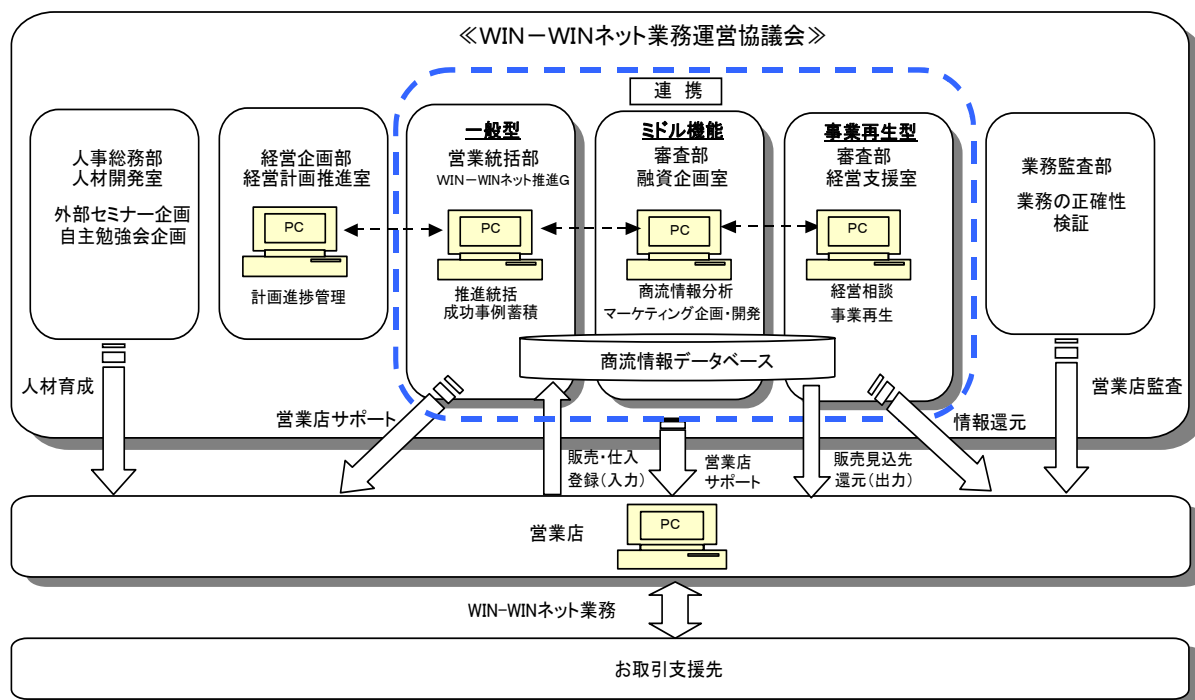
≪WIN－WINネット業務運営協議会≫

連携

人事総務部
人材開発室

外部セミナー企画
自主勉強会企画

経営企画部
経営計画推進室

PC

計画進捗管理

一般型
営業統括部
WIN－WINネット推進G

PC

推進統括
成功事例蓄積

ミドル機能
審査部
融資企画室

PC

商流情報分析
マーケティング企画・開発

事業再生型
審査部
経営支援室

PC

経営相談
事業再生

業務監査部

業務の正確性
検証

商流情報データベース

人材育成

営業店サポート

販売・仕入
登録（入力）

営業店
サポート

販売見込先
還元（出力）

情報還元

営業店監査

営業店

PC

WIN-WINネット業務

お取引支援先